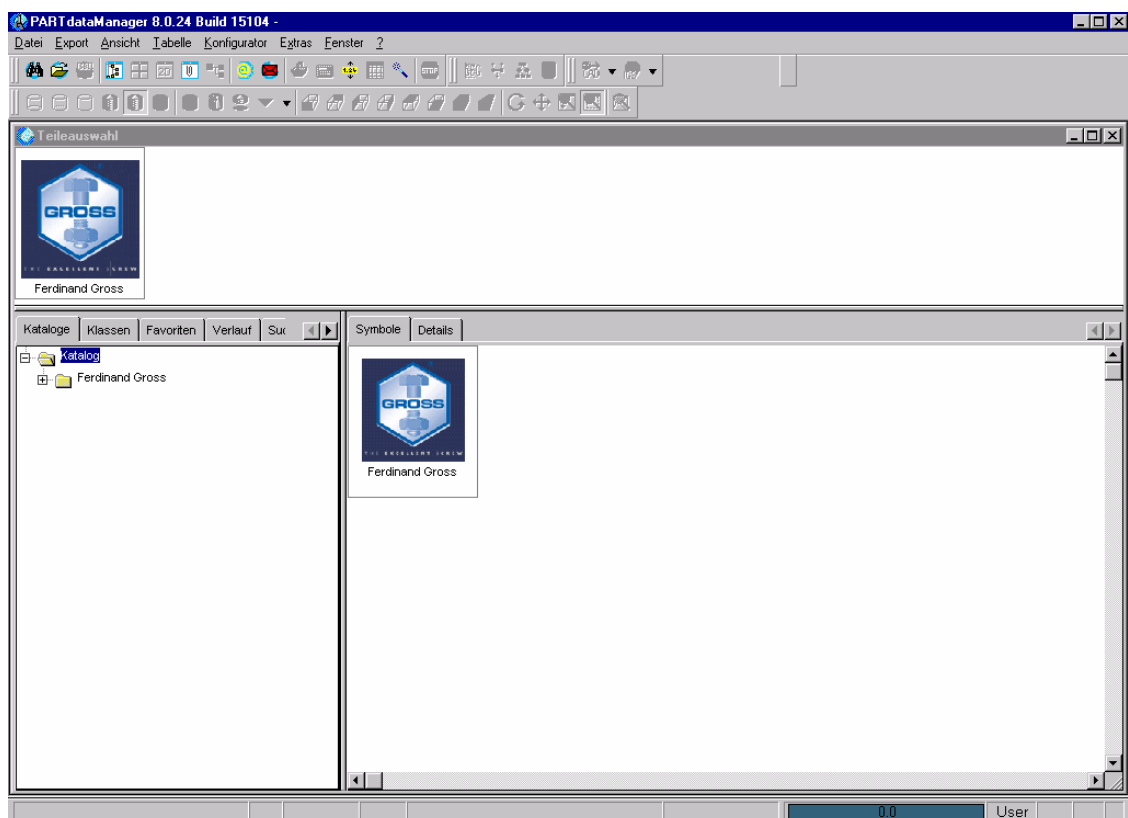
PARTdataManager 8.0.24 Build 15104 -

Datei Export Ansicht Tabelle Konfigurator Extras Fenster ?

Teileauswahl

GROSS
THE EXCELLENT SCREW
Ferdinand Gross

Kataloge | Klassen | Favoriten | Verlauf | Suc

Katalog
Ferdinand Gross

Symbole | Details

GROSS
THE EXCELLENT SCREW
Ferdinand Gross

0.0 | User